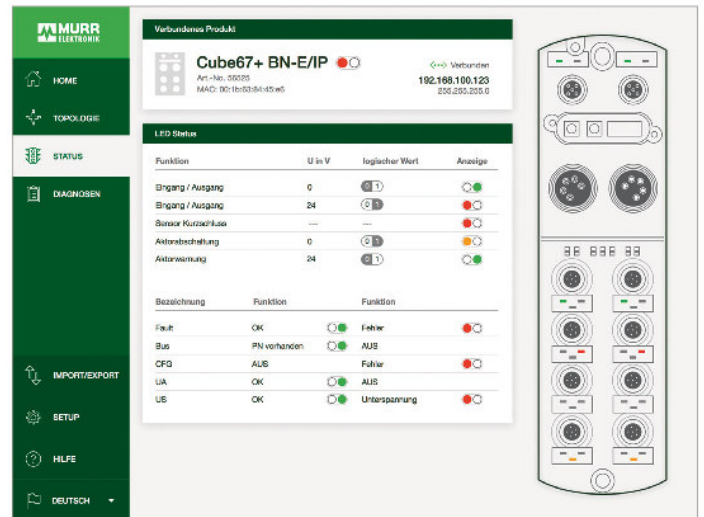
MURR ELEKTRONIK

HOME

TOPOLOGIE

STATUS

DIAGNOSEN

IMPORT/EXPORT

SETUP

HILFE

DEUTSCH

Verbundenes Produkt

Cube67+ BN-E/IP

Art.-No. 56523
MAC: 00:1b:63:84:45:e6

Verbunden
192.168.100.123
255.255.255.0

LED Status

| Funktion | U in V | logischer Wert | Anzeige |
|---|---|---|---|
| Eingang / Ausgang | 0 | 0 1 | |
| Eingang / Ausgang | 24 | 0 1 | |
| Sensor Kurzschluss | --- | --- | |
| Aktorabschaltung | 0 | 0 1 | |
| Aktorwarnung | 24 | 0 1 | |

| Bezeichnung | Funktion | | Funktion | |
|---|---|---|---|---|
| Fault | OK | | Fehler | |
| Bus | PN vorhanden | | AUS | |
| CFG | AUS | | Fehler | |
| UA | OK | | AUS | |
| UB | OK | | Unterspannung | |